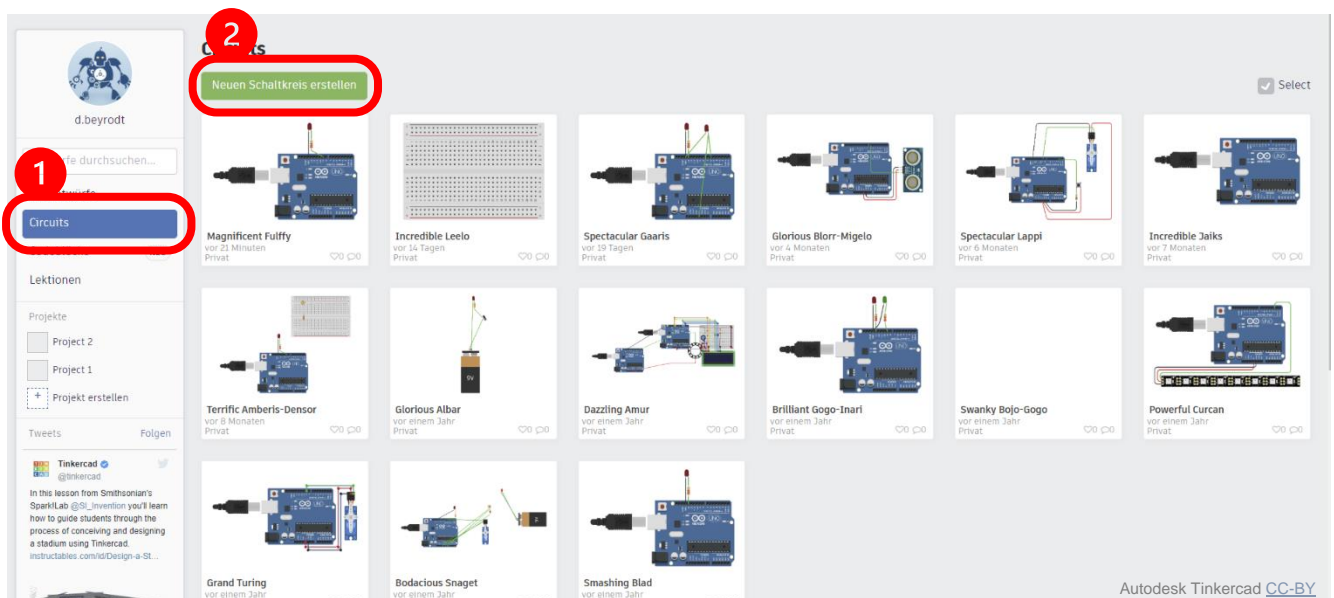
d.beyrodt

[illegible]fe durchsuchen...

1

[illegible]twürfe

Circuits

Lektionen

Projekte

Project 2

Project 1

Projekt erstellen

Tweets Folgen

Tinkercad
@tinkercad

In this lesson from Smithsonian's Spark!Lab @SI_Invention you'll learn how to guide students through the process of conceiving and designing a stadium using Tinkercad. instructables.com/id/Design-a-St...

2

C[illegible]ts

Neuen Schaltkreis erstellen

Select

Magnificent Fulffy
vor 21 Minuten
Privat
0 0

Incredible Leelo
vor 14 Tagen
Privat
0 0

Spectacular Gaaris
vor 19 Tagen
Privat
0 0

Glorious Blorr-Migelo
vor 4 Monaten
Privat
0 0

Spectacular Lappi
vor 6 Monaten
Privat
0 0

Incredible Jaiks
vor 7 Monaten
Privat
0 0

Terrific Amberis-Densor
vor 8 Monaten
Privat
0 0

Glorious Albar
vor einem Jahr
Privat
0 0

Dazzling Amur
vor einem Jahr
Privat
0 0

Brilliant Gogo-Inari
vor einem Jahr
Privat
0 0

Swanky Bojo-Gogo
vor einem Jahr
Privat
0 0

Powerful Curcan
vor einem Jahr
Privat
0 0

Grand Turing
vor einem Jahr

Bodacious Snaget
vor einem Jahr

Smashing Blad
vor einem Jahr

Autodesk Tinkercad CC-BY